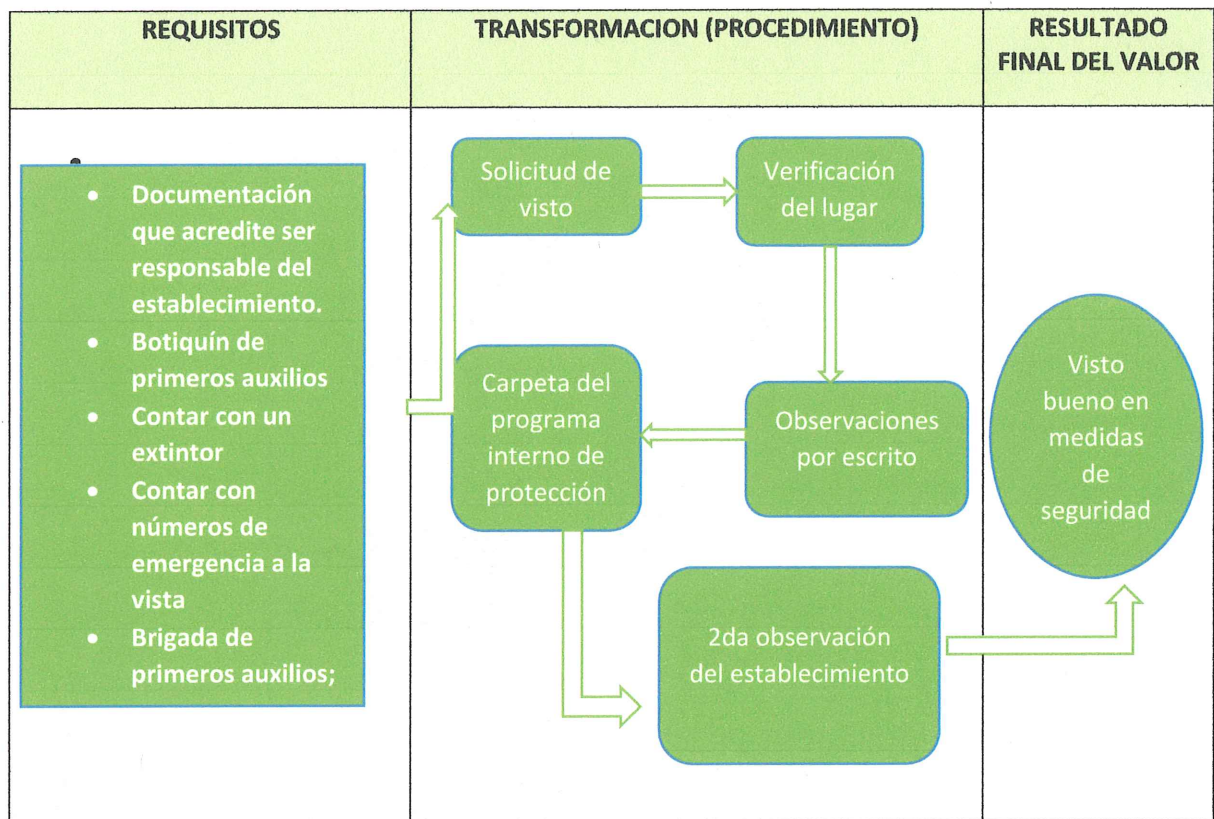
| REQUISITOS | TRANSFORMACION (PROCEDIMIENTO) | RESULTADO FINAL DEL VALOR |
|---|---|---|
| • Documentación que acredite ser responsable del establecimiento. • Botiquín de primeros auxilios • Contar con un extintor • Contar con números de emergencia a la vista • Brigada de primeros auxilios; | Solicitud de visto → Verificación del lugar → Observaciones por escrito → Carpeta del programa interno de protección → 2da observación del establecimiento | Visto bueno en medidas de seguridad |